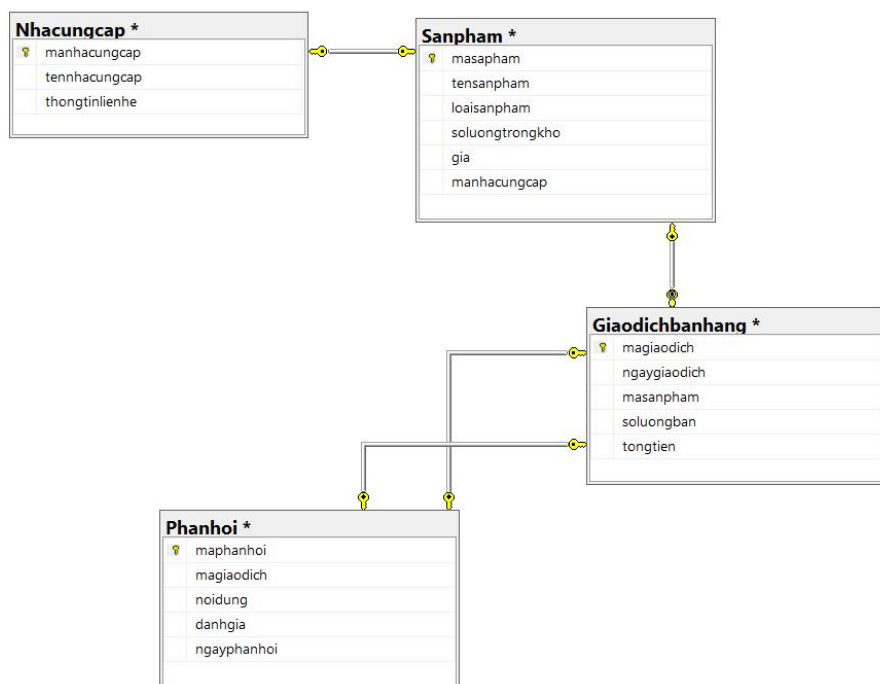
Nhacungcap *
manhacungcap
tennhacungcap
thongtinlienhe

Sanpham *
masapham
tensanpham
loaisanpham
soluongtrongkho
gia
manhacungcap

Giaodichbanhang *
magiaodich
ngaygiaodich
masanpham
soluongban
tongtien

Phanhoi *
maphanhoi
magiaodich
noidung
danhgia
ngayphanhoi